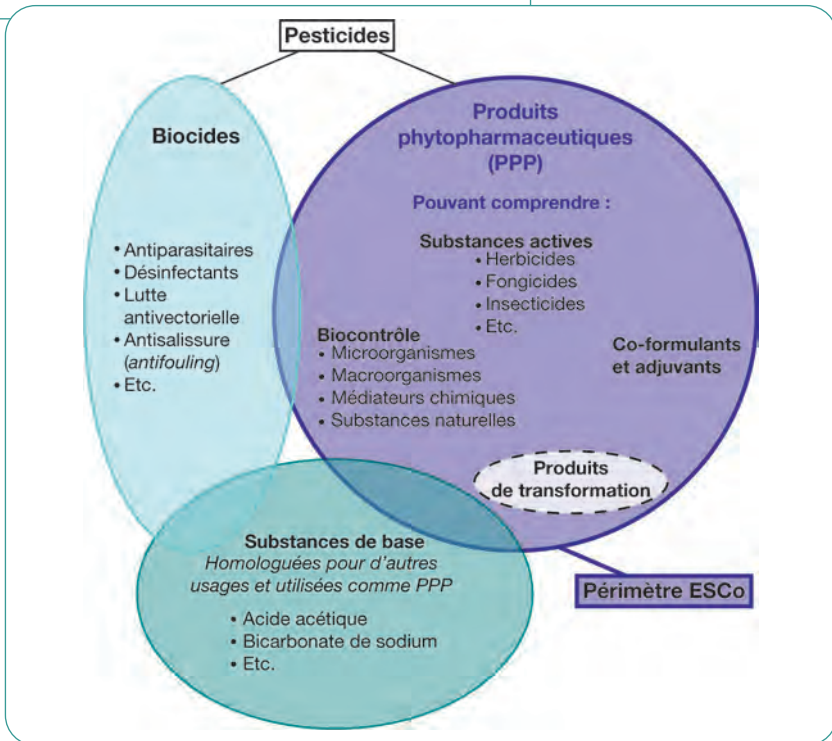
Pesticides

Biocides

• Antiparasitaires
• Désinfectants
• Lutte antivectorielle
• Antisalissure (*antifouling*)
• Etc.

Produits phytopharmaceutiques (PPP)

Pouvant comprendre :

Substances actives
• Herbicides
• Fongicides
• Insecticides
• Etc.

Biocontrôle
• Microorganismes
• Macroorganismes
• Médiateurs chimiques
• Substances naturelles

Co-formulants et adjuvants

Produits de transformation

Substances de base
*Homologuées pour d'autres usages et utilisées comme PPP*

• Acide acétique
• Bicarbonate de sodium
• Etc.

Périmètre ESCo